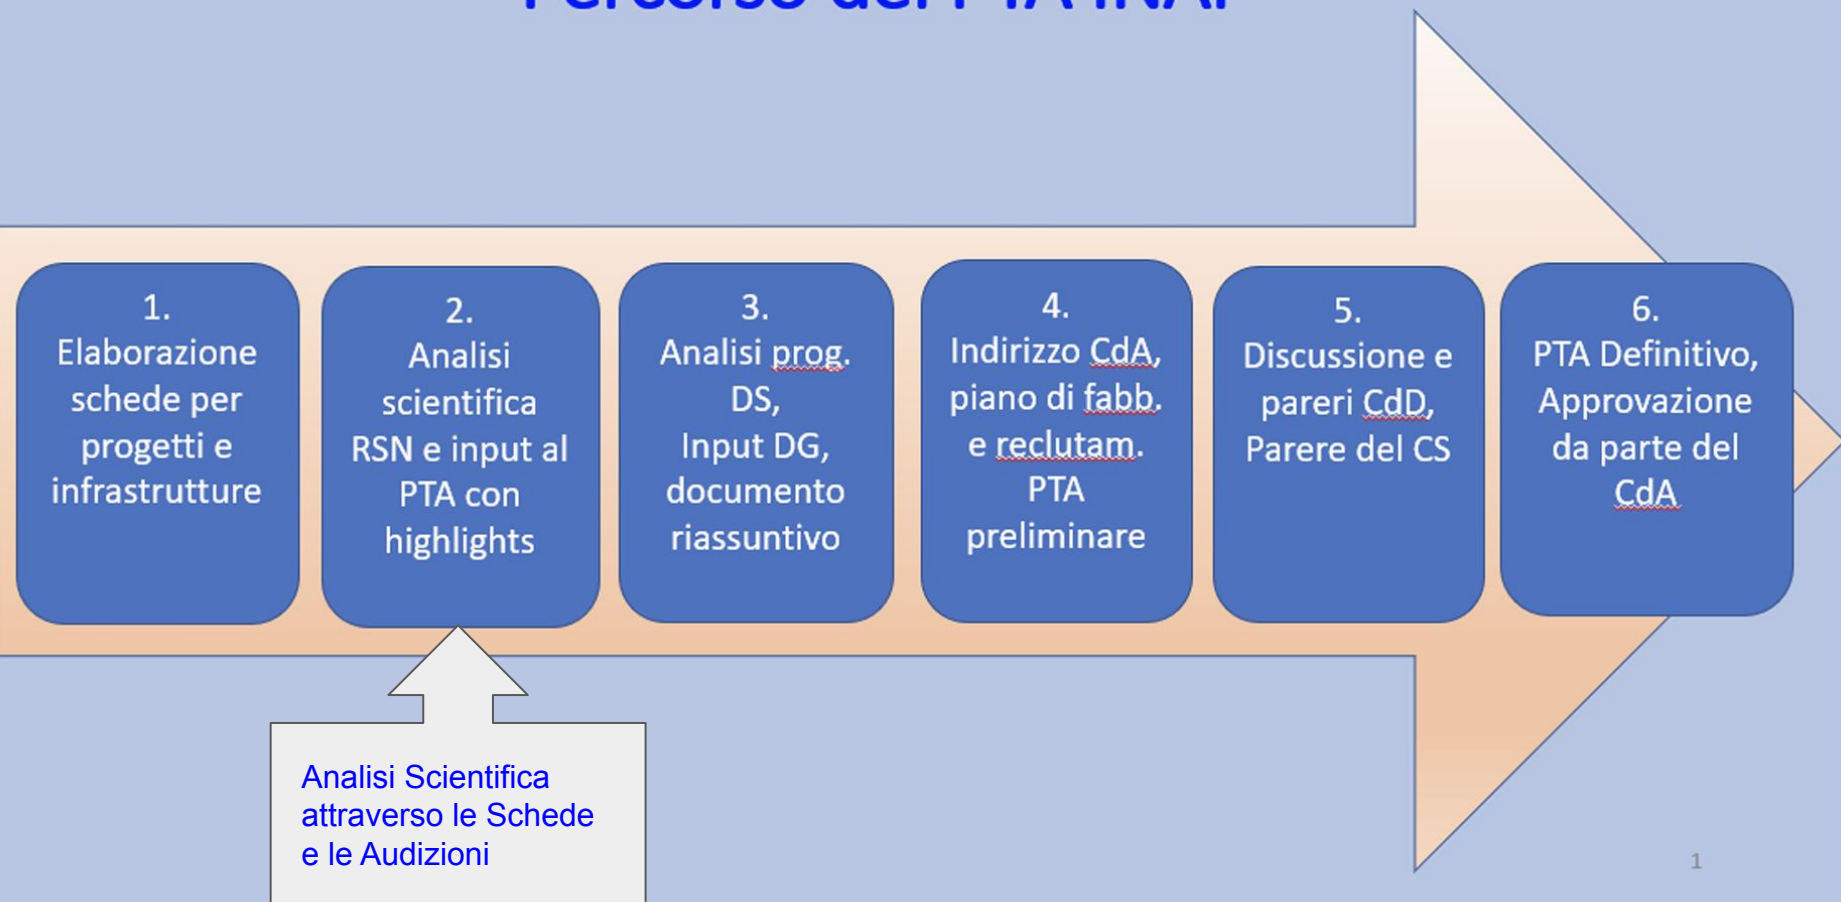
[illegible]

1.
Elaborazione schede per progetti e infrastrutture

2.
Analisi scientifica RSN e input al PTA con highlights

3.
Analisi prog. DS,
Input DG, documento riassuntivo

4.
Indirizzo CdA, piano di fabb. e reclutam. PTA preliminare

5.
Discussione e pareri CdD, Parere del CS

6.
PTA Definitivo, Approvazione da parte del CdA

Analisi Scientifica attraverso le Schede e le Audizioni

1